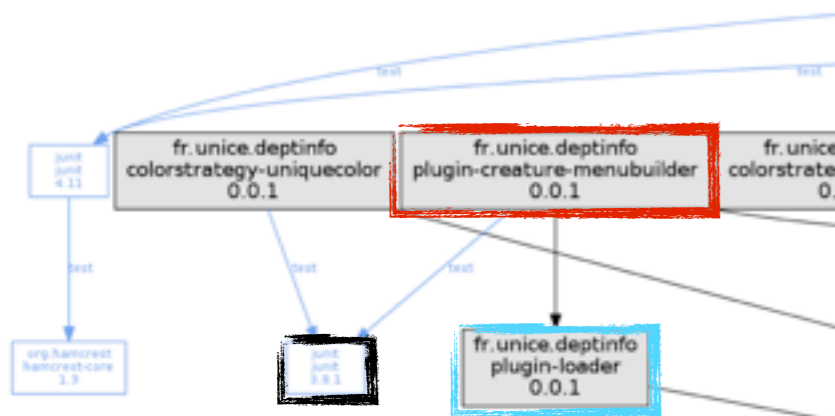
test

test

junit
junit
4.11

fr.unice.deptinfo
colorstrategy-uniquecolor
0.0.1

fr.unice.deptinfo
plugin-creature-menubuilder
0.0.1

fr.unice
colorstrate
0.

test

test

test

org.hamcrest
hamcrest-core
1.3

junit
junit
3.8.1

fr.unice.deptinfo
plugin-loader
0.0.1